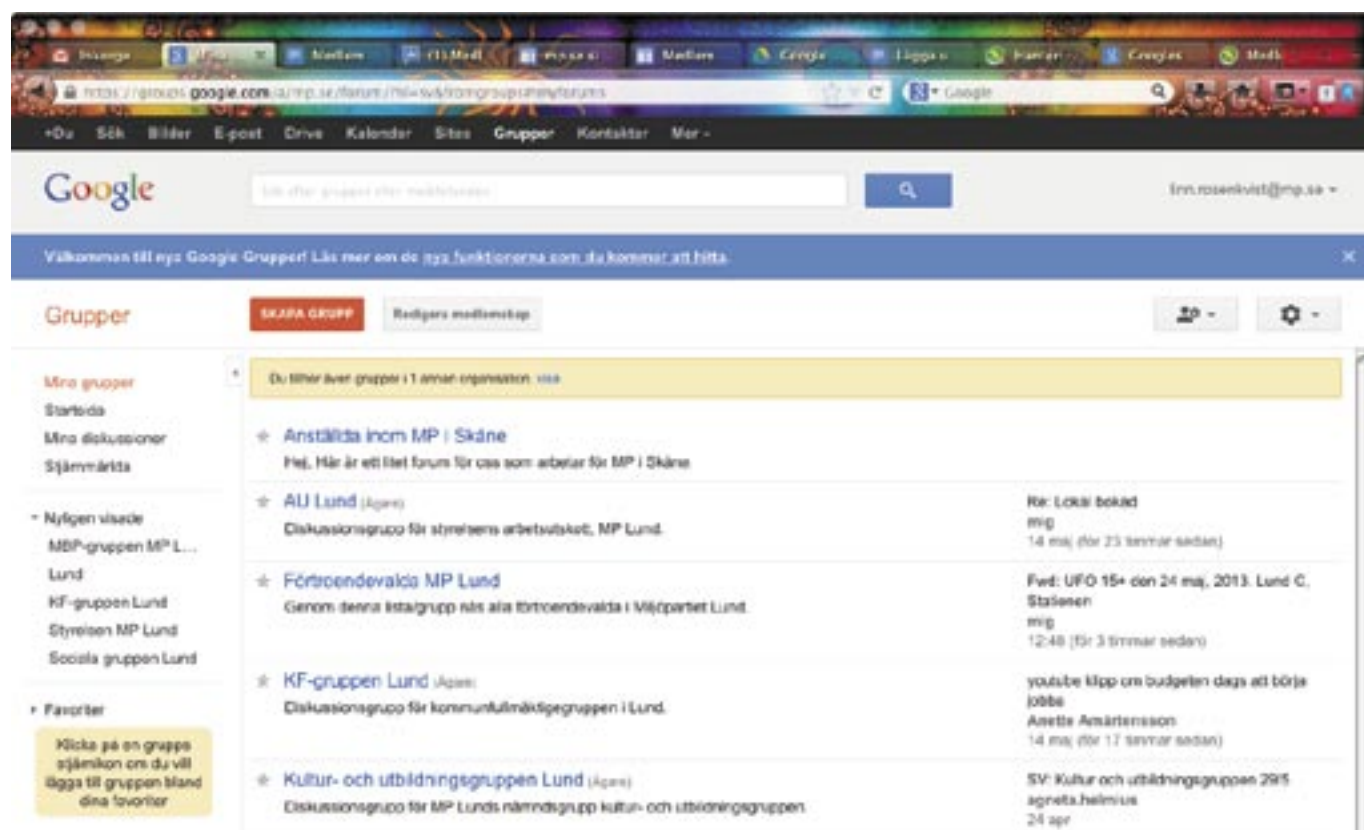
Inlogga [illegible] Medlem (1) Medl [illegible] Medlem Google Logga Kamer Google Medl

https://groups.google.com/a/mp.se/forum/?hl=sv&fromgroups#!myforums

Google

+Du Sök Bilder E-post Drive Kalender Sites Grupper Kontakter Mer -

Google

Sök efter grupper eller meddelanden

linn.rosenkvist@mp.se -

Välkommen till nya Google Grupper! Läs mer om de nya funktionerna som du kommer att hitta.

Grupper

SKAPA GRUPP

Redigera medlemskap

Mina grupper
Startsida
Mina diskussioner
Stjärnmärkta

- Nyligen visade
MBP-gruppen MP L...
Lund
KF-gruppen Lund
Styrelsen MP Lund
Sociala gruppen Lund

- Favoriter

Klicka på en grupps stjärnikon om du vill lägga till gruppen bland dina favoriter

Du tillhör även grupper i 1 annan organisation. visa

Anställda inom MP i Skåne
Hej, Här är ett litet forum för oss som arbetar för MP i Skåne

AU Lund (Ägare)
Diskussionsgrupp för styrelsens arbetsutskott, MP Lund.
Re: Lokal bokad
mig
14 maj (för 23 timmar sedan)

Förtroendevalda MP Lund
Genom denna lista/grupp nås alla förtroendevalda i Miljöpartiet Lund.
Fwd: UFO 15+ den 24 maj, 2013. Lund C. Stationen
mig
12:48 (för 3 timmar sedan)

KF-gruppen Lund (Ägare)
Diskussionsgrupp för kommunfullmäktigegruppen i Lund.
youtube klipp om budgeten dags att börja jobba
Anette Amärtensson
14 maj (för 17 timmar sedan)

Kultur- och utbildningsgruppen Lund (Ägare)
Diskussionsgrupp för MP Lunds nämndsgrupp kultur- och utbildningsgruppen.
SV: Kultur och utbildningsgruppen 29/5
agneta.helmius
24 apr